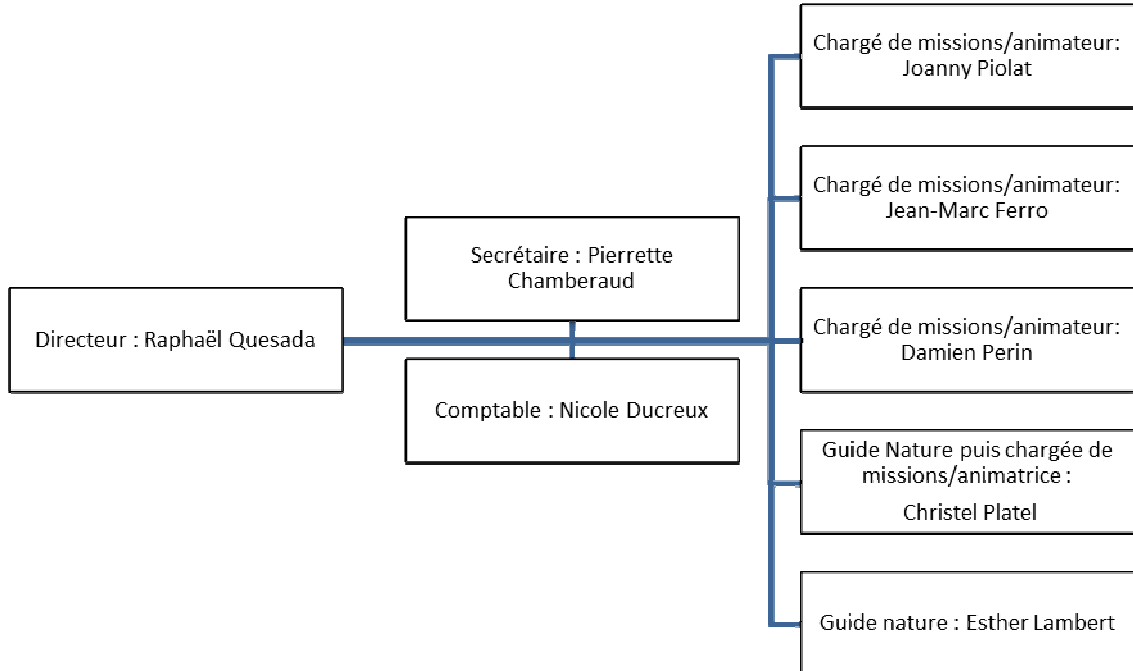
Directeur : Raphaël Quesada

Secrétaire : Pierrette Chamberaud

Comptable : Nicole Ducreux

Chargé de missions/animateur: Joanny Piolat

Chargé de missions/animateur: Jean-Marc Ferro

Chargé de missions/animateur: Damien Perin

Guide Nature puis chargée de missions/animatrice : Christel Platel

Guide nature : Esther Lambert